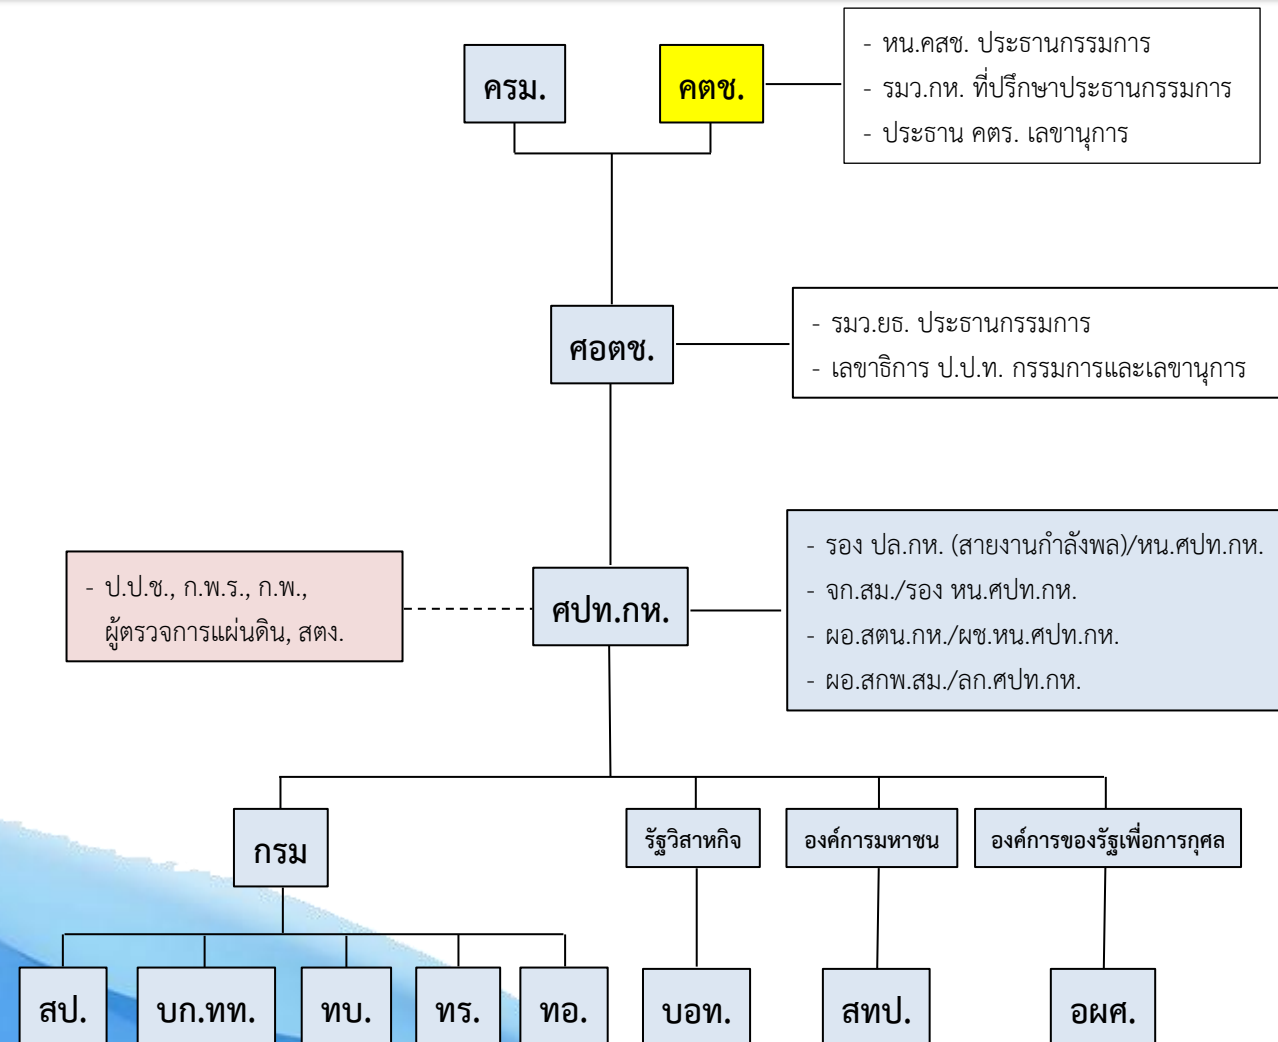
ครม.

คตช.

- หน.คสช. ประธานกรรมการ
- รมว.กห. ที่ปรึกษาประธานกรรมการ
- ประธาน คตร. เลขานุการ

ศอตช.

- รมว.ยธ. ประธานกรรมการ
- เลขาธิการ ป.ป.ท. กรรมการและเลขานุการ

- ป.ป.ช., ก.พ.ร., ก.พ., ผู้ตรวจการแผ่นดิน, สตง.

ศปท.กห.

- รอง ปล.กห. (สายงานกำลังพล)/หน.ศปท.กห.
- จก.สม./รอง หน.ศปท.กห.
- ผอ.สตน.กห./ผช.หน.ศปท.กห.
- ผอ.สกพ.สม./ลก.ศปท.กห.

กรม

รัฐวิสาหกิจ

องค์การมหาชน

องค์การของรัฐเพื่อการกุศล

สป.

บก.ทท.

ทบ.

ทร.

ทอ.

บอท.

สทป.

อผศ.